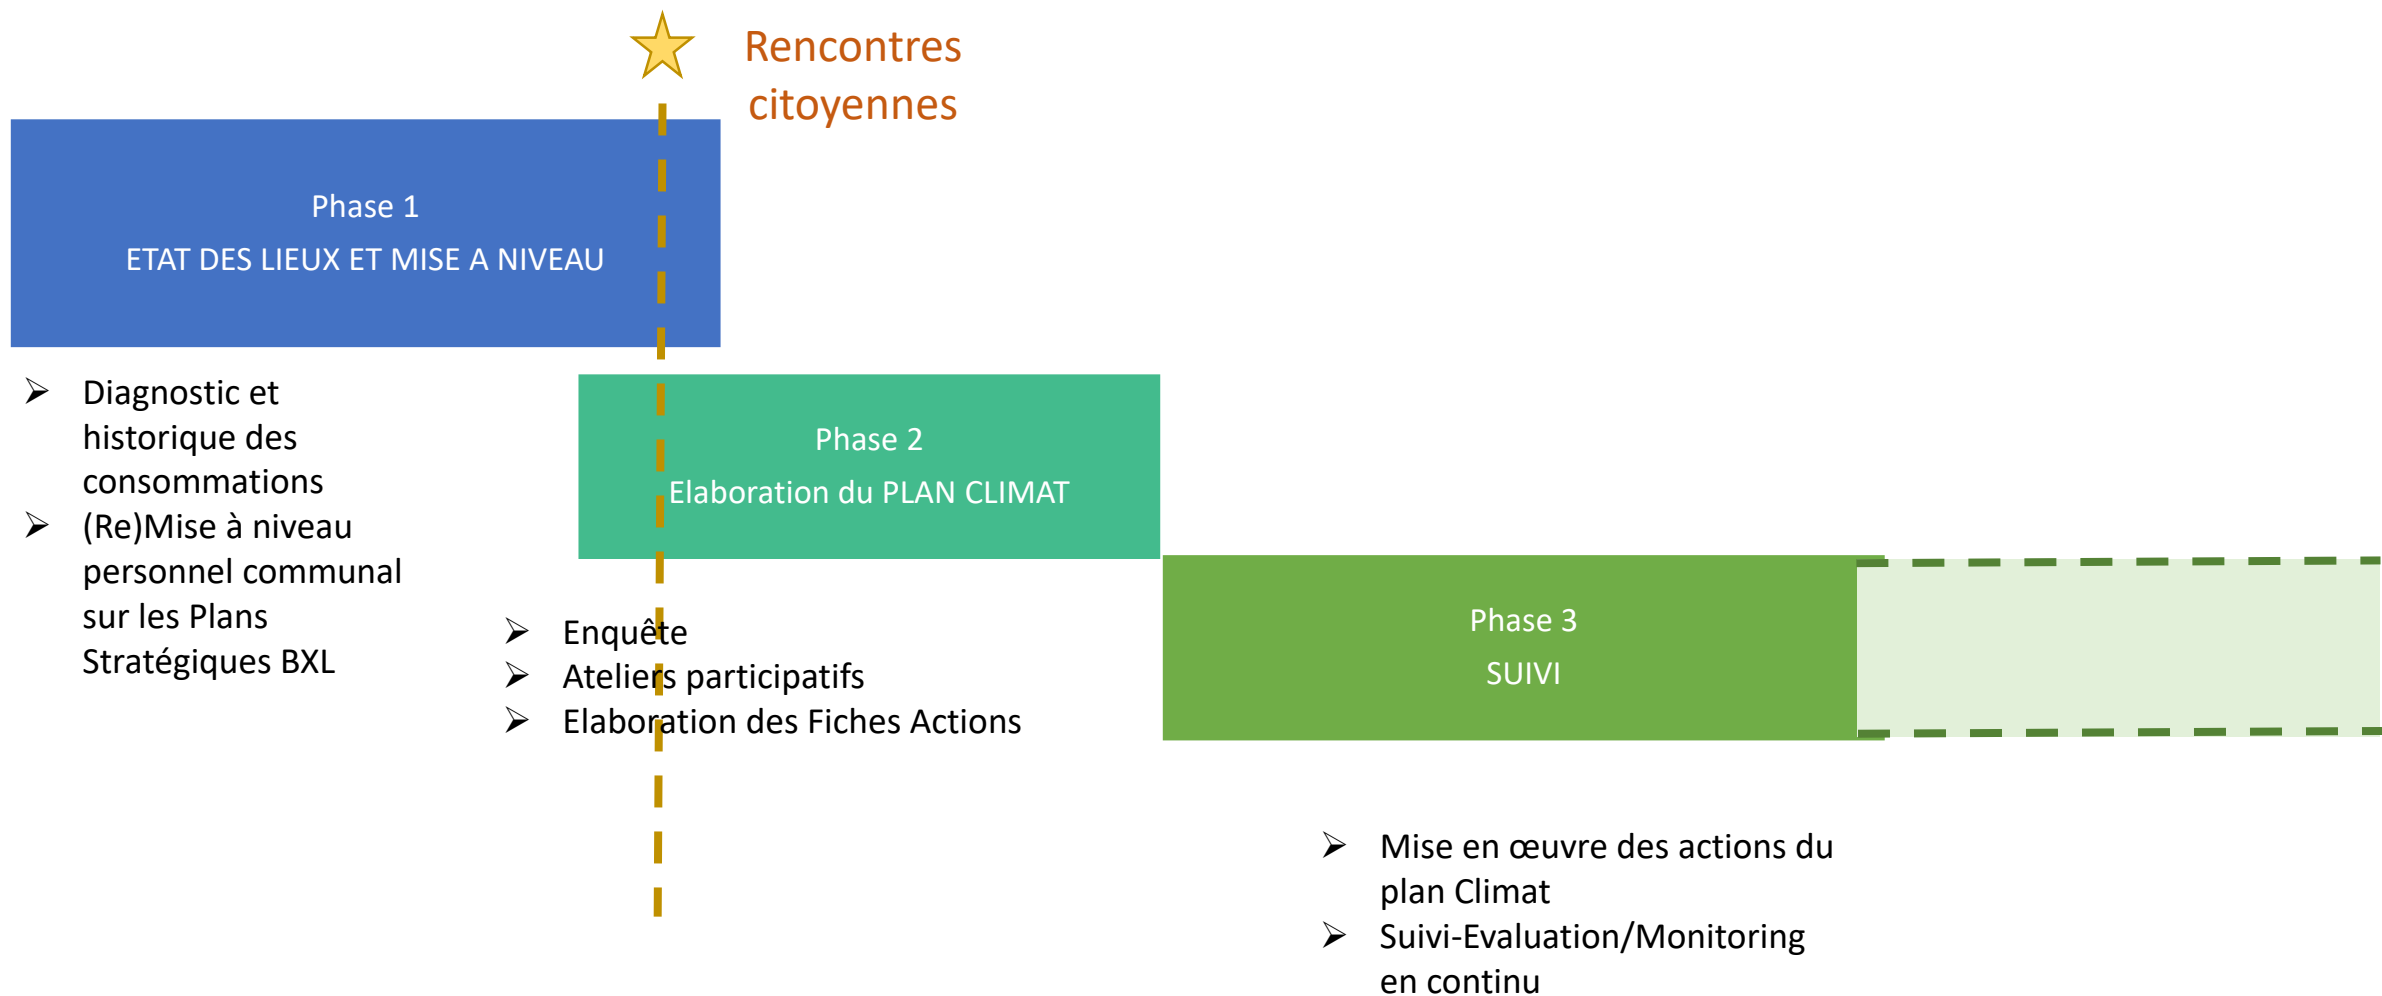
Rencontres citoyennes

Phase 1
ETAT DES LIEUX ET MISE A NIVEAU

➢ Diagnostic et historique des consommations
➢ (Re)Mise à niveau personnel communal sur les Plans Stratégiques BXL

Phase 2
Elaboration du PLAN CLIMAT

➢ Enquête
➢ Ateliers participatifs
➢ Elaboration des Fiches Actions

Phase 3
SUIVI

➢ Mise en œuvre des actions du plan Climat
➢ Suivi-Evaluation/Monitoring en continu